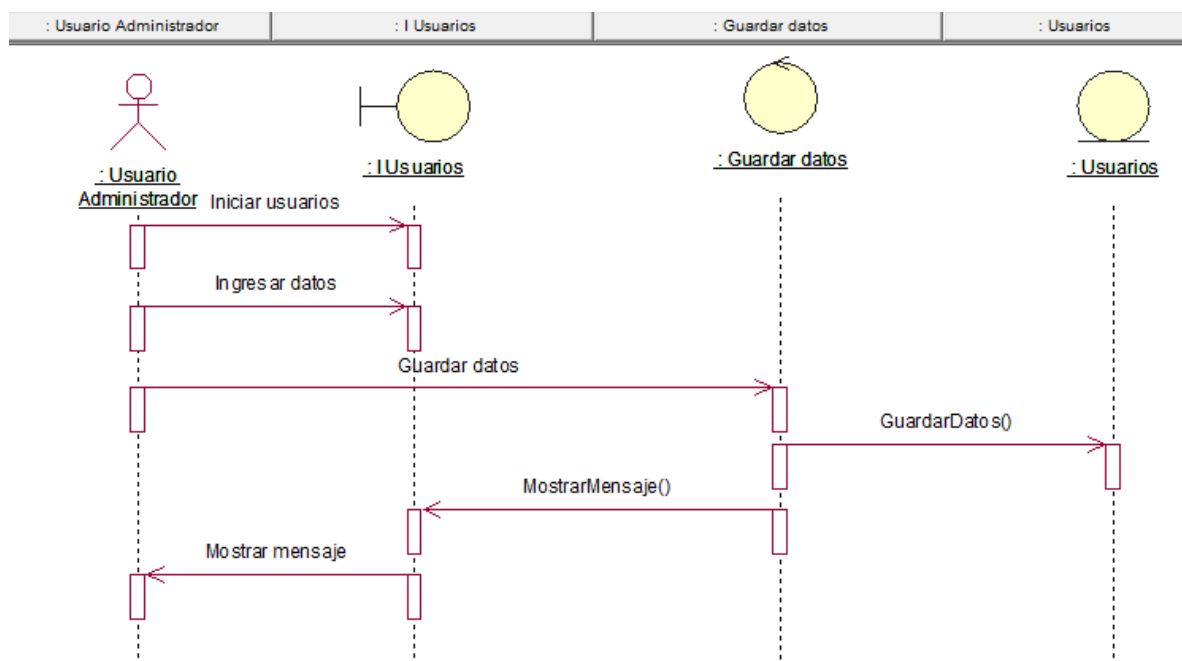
: Usuario Administrador | : I Usuarios | : Guardar datos | : Usuarios

: Usuario Administrador

: IUsuarios

: Guardar datos

: Usuarios

Iniciar usuarios

Ingresar datos

Guardar datos

GuardarDatos()

MostrarMensaje()

Mostrar mensaje